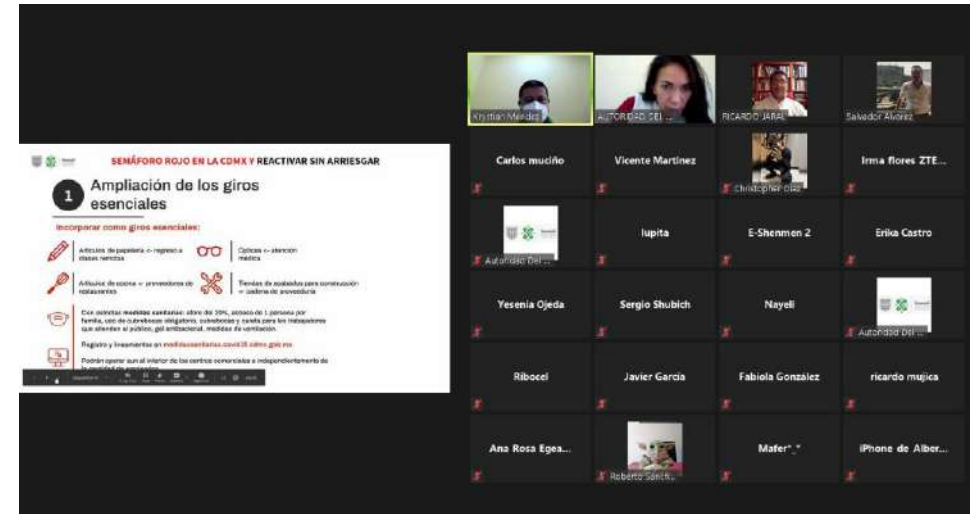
SEMÁFORO ROJO EN LA CDMX Y REACTIVAR SIN ARRIESGAR

1 Ampliación de los giros esenciales

Incorporar como giros esenciales:

Artículos de papelería → regreso a clases remotas

Ópticas → atención médica

Artículos de cocina → proveedores de restaurantes

Tiendas de acabados para construcción → cadena de proveeduría

Con estrictas medidas sanitarias: aforo de 30%, acceso de 1 persona por familia, uso de cubrebocas obligatorio, cubrebocas y careta para los trabajadores que atienden al público, gel antibacterial, medidas de ventilación.

Registro y lineamientos en medidassanitarias.covid19.cdmx.gob.mx

Podrán operar aun al interior de los centros comerciales e independientemente de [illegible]

Krystian Méndez
AUTORIDAD DEL ...
RICARDO JARAL
Salvador Álvarez
Carlos muciño
Vicente Martinez
Christopher Díaz
Irma flores ZTE...
Autoridad Del ...
lupita
E-Shenmen 2
Erika Castro
Yesenia Ojeda
Sergio Shubich
Nayeli
Autoridad Del ...
Ribocel
Javier García
Fabiola González
ricardo mujica
Ana Rosa Egea...
Roberto Sánch...
Mafer*_*
iPhone de Alber...